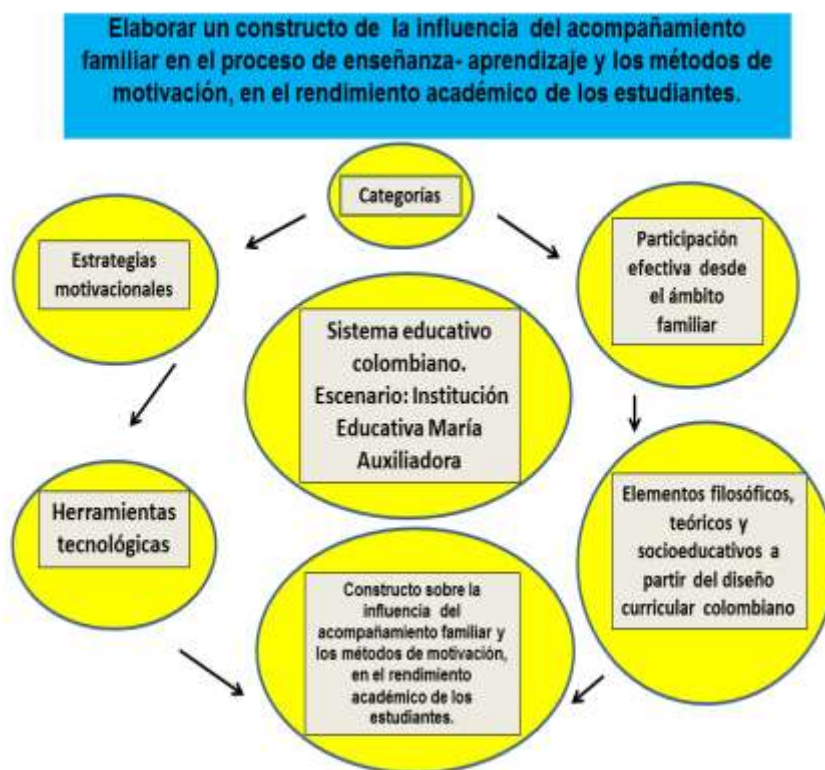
Elaborar un constructo de la influencia del acompañamiento familiar en el proceso de enseñanza- aprendizaje y los métodos de motivación, en el rendimiento académico de los estudiantes.

Categorías

Estrategias motivacionales

Participación efectiva desde el ámbito familiar

Sistema educativo colombiano. Escenario: Institución Educativa María Auxiliadora

Herramientas tecnológicas

Elementos filosóficos, teóricos y socioeducativos a partir del diseño curricular colombiano

Constructo sobre la influencia del acompañamiento familiar y los métodos de motivación, en el rendimiento académico de los estudiantes.